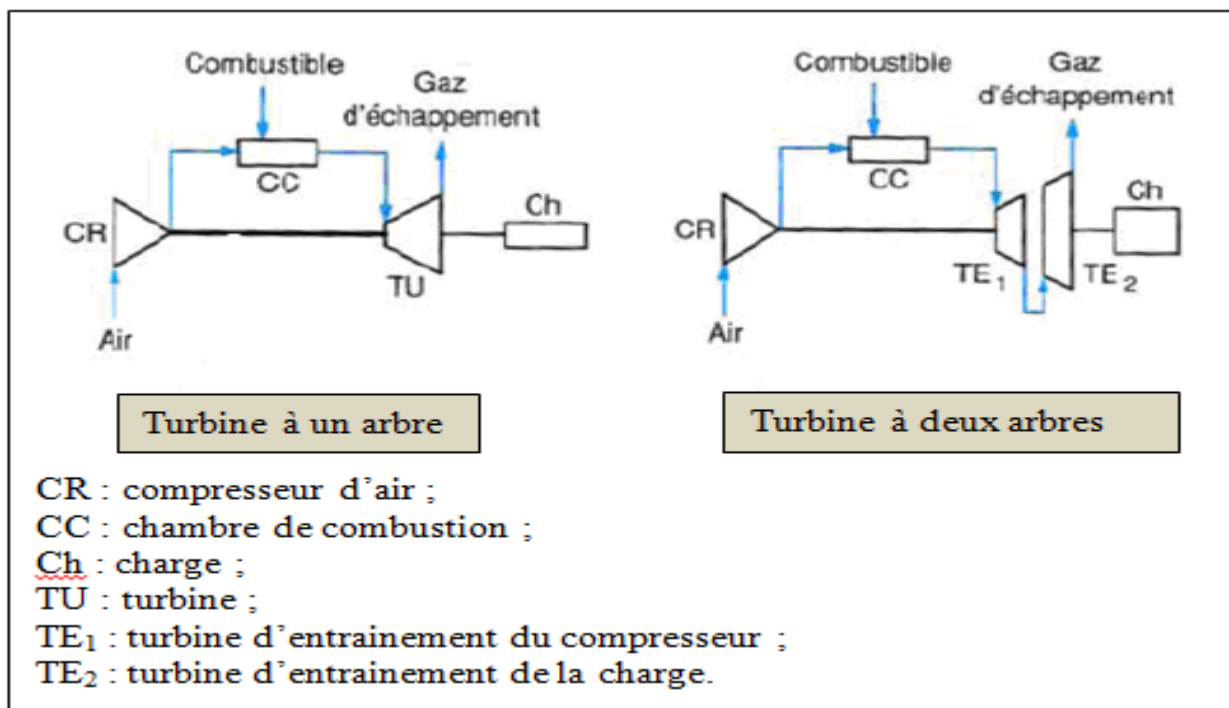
Combustible

Gaz d'échappement

CC

CR

Ch

TU

Air

Combustible

Gaz d'échappement

CC

CR

Ch

$TE_1$

$TE_2$

Air

Turbine à un arbre

Turbine à deux arbres

CR : compresseur d'air ;
CC : chambre de combustion ;
Ch : charge ;
TU : turbine ;
$TE_1$ : turbine d'entrainement du compresseur ;
$TE_2$ : turbine d'entrainement de la charge.